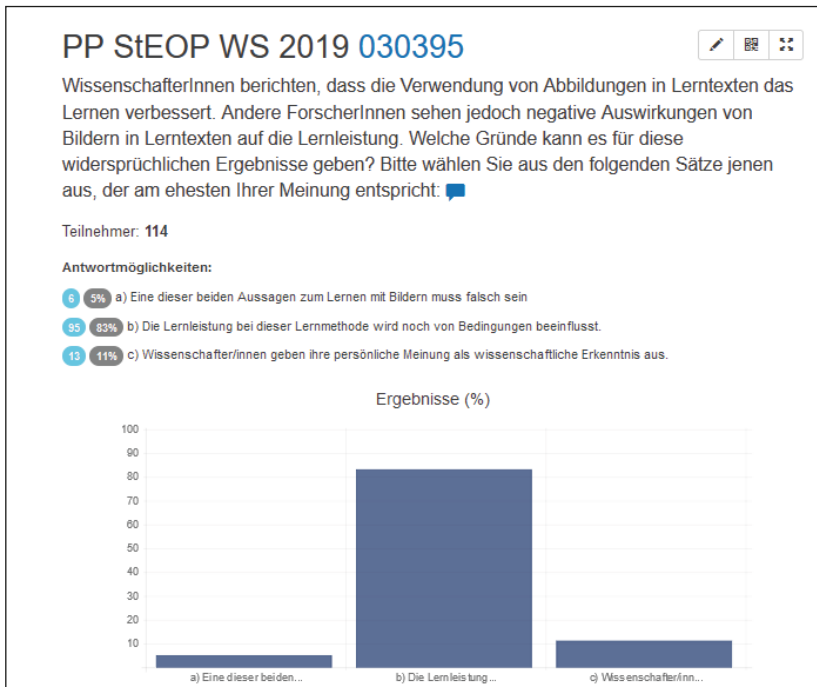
PP StEOP WS 2019 030395

WissenschafterInnen berichten, dass die Verwendung von Abbildungen in Lerntexten das Lernen verbessert. Andere ForscherInnen sehen jedoch negative Auswirkungen von Bildern in Lerntexten auf die Lernleistung. Welche Gründe kann es für diese widersprüchlichen Ergebnisse geben? Bitte wählen Sie aus den folgenden Sätze jenen aus, der am ehesten Ihrer Meinung entspricht:

Teilnehmer: 114

Antwortmöglichkeiten:

6 5% a) Eine dieser beiden Aussagen zum Lernen mit Bildern muss falsch sein

95 83% b) Die Lernleistung bei dieser Lernmethode wird noch von Bedingungen beeinflusst.

13 11% c) Wissenschafter/innen geben ihre persönliche Meinung als wissenschaftliche Erkenntnis aus.

Ergebnisse (%)

100
90
80
70
60
50
40
30
20
10

a) Eine dieser beiden...
b) Die Lernleistung...
c) Wissenschafter/inn...